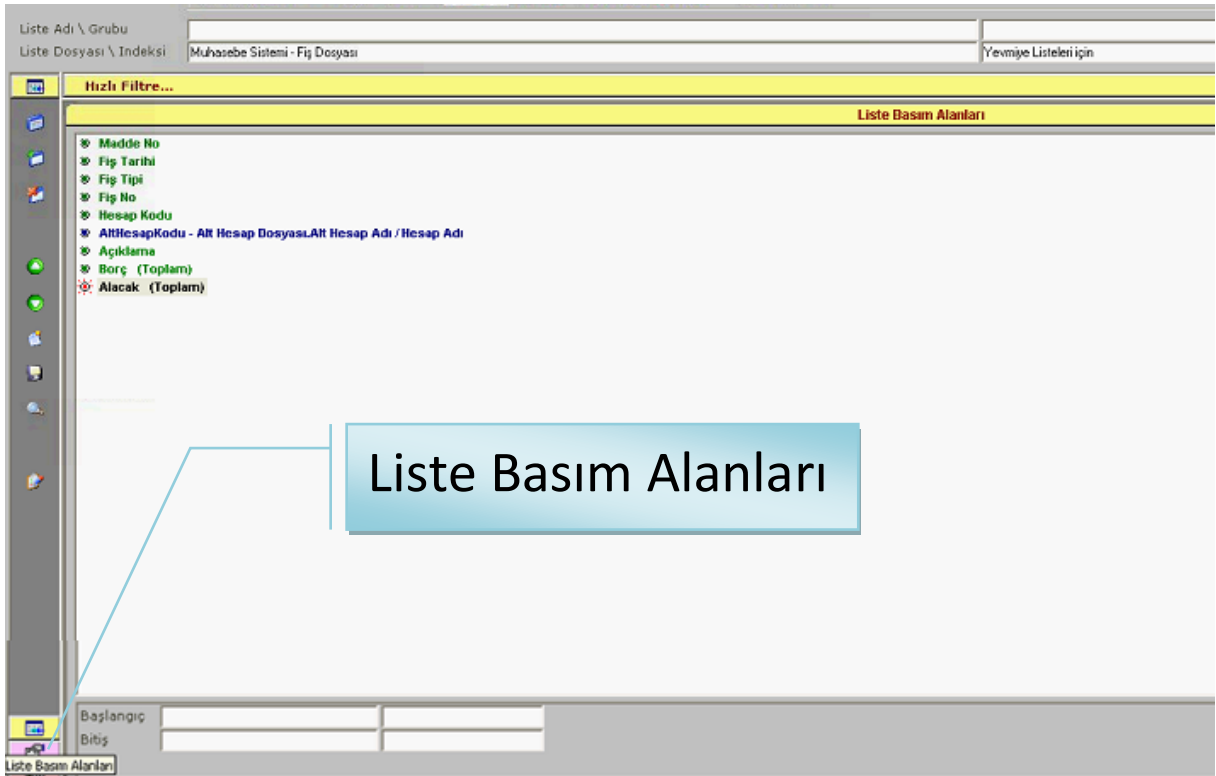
Liste Adı \ Grubu
Liste Dosyası \ Indeksi
Muhasebe Sistemi - Fiş Dosyası
Yevmiye Listeleri için

Hızlı Filtre...

Liste Basım Alanları

Madde No
Fiş Tarihi
Fiş Tipi
Fiş No
Hesap Kodu
AltHesapKodu - Alt Hesap Dosyası.Alt Hesap Adı / Hesap Adı
Açıklama
Borç (Toplam)
Alacak (Toplam)

Liste Basım Alanları

Başlangıç
Bitiş

Liste Basım Alanları